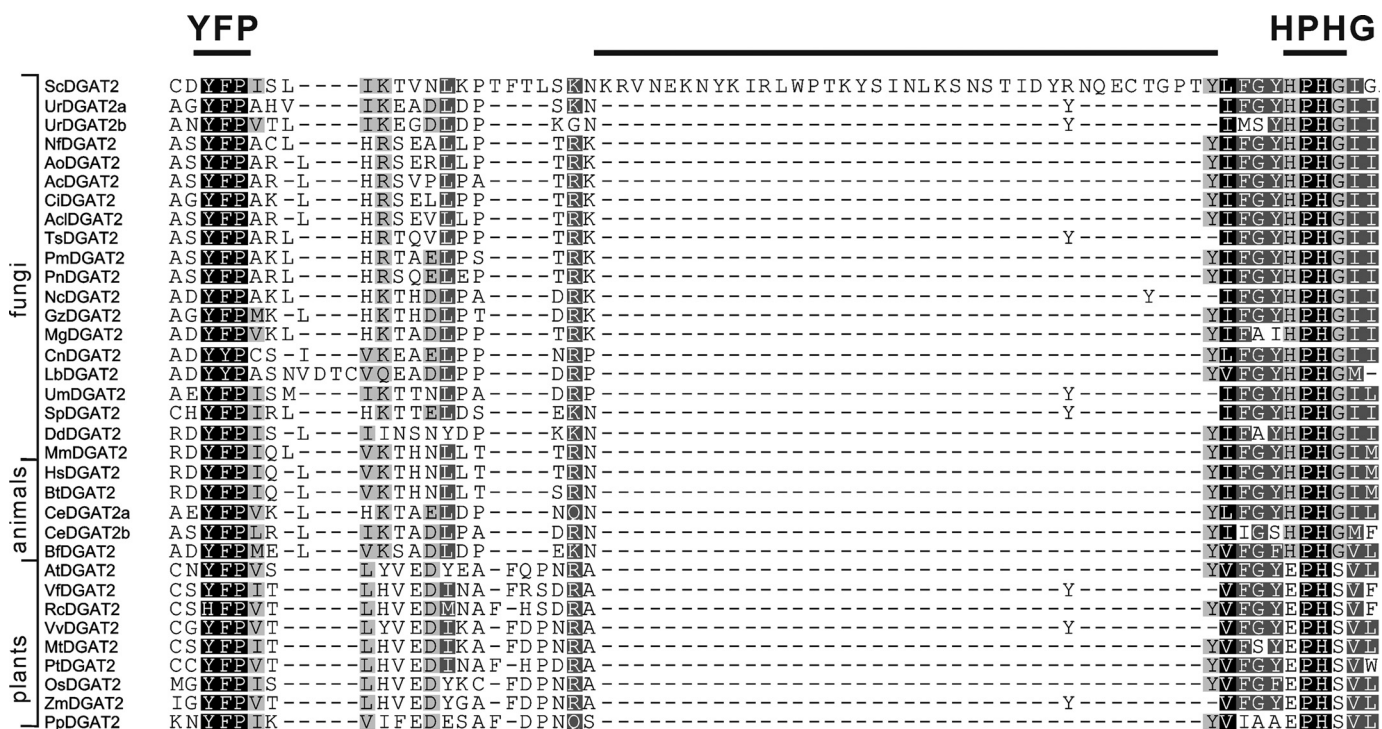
YFP HPHG

fungi
animals
plants

| | |
|---|---|
| ScDGAT2 | CDYFPISL----IKTVNLKPTFTLSKNKRVNEKNYKIRLWPTKYSINLKSNSTIDYRNQECTGPTYLFGYHPHGIG. |
| UrDGAT2a | AGYFPAHV----IKEADLDP----SKN------------------------------Y---------IFGYHPHGII |
| UrDGAT2b | ANYFPVTL----IKEGDLDP----KGN------------------------------Y---------IMSYHPHGII |
| NfDGAT2 | ASYFPACL----HRSEALLP----TRK----------------------------------------YIFGYHPHGII |
| AoDGAT2 | ASYFPAR-L---HRSERLLP----TRK----------------------------------------YIFGYHPHGII |
| AcDGAT2 | ASYFPAR-L---HRSVPLPA----TRK----------------------------------------YIFGYHPHGII |
| CiDGAT2 | AGYFPAK-L---HRSELLPP----TRK----------------------------------------YIFGYHPHGII |
| AclDGAT2 | ASYFPAR-L---HRSEVLLP----TRK----------------------------------------YIFGYHPHGII |
| TsDGAT2 | ASYFPARL----HRTQVLPP----TRK------------------------------Y---------IFGYHPHGII |
| PmDGAT2 | ASYFPAKL----HRTAELPS----TRK----------------------------------------YIFGYHPHGII |
| PnDGAT2 | ASYFPARL----HRSQELEP----TRK----------------------------------------YIFGYHPHGII |
| NcDGAT2 | ADYFPAKL----HKTHDLPA----DRK----------------------------------Y-----IFGYHPHGII |
| GzDGAT2 | AGYFPMK-L---HKTHDLPT----DRK----------------------------------------YIFGYHPHGII |
| MgDGAT2 | ADYFPVKL----HKTADLPP----TRK----------------------------------------YIFAIHPHGII |
| CnDGAT2 | ADYYPCS-I---VKEAELPP----NRP----------------------------------------YLFGYHPHGII |
| LbDGAT2 | ADYYPASNVDTCVQEADLPP----DRP----------------------------------------YVFGYHPHGM- |
| UmDGAT2 | AEYFPISM----IKTTNLPA----DRP------------------------------Y---------IFGYHPHGIL |
| SpDGAT2 | CHYFPIRL----HKTTELDS----EKN------------------------------Y---------IFGYHPHGIL |
| DdDGAT2 | RDYFPIS-L---IINSNYDP----KKN----------------------------------------YIFAYHPHGII |
| MmDGAT2 | RDYFPIQL----VKTHNLLT----TRN----------------------------------------YIFGYHPHGIM |
| HsDGAT2 | RDYFPIQ-L---VKTHNLLT----TRN----------------------------------------YIFGYHPHGIM |
| BtDGAT2 | RDYFPIQ-L---VKTHNLLT----SRN----------------------------------------YIFGYHPHGIM |
| CeDGAT2a | AEYFPVK-L---HKTAELDP----NQN----------------------------------------YLFGYHPHGIL |
| CeDGAT2b | ASYFPLR-L---IKTADLPA----DRN----------------------------------------YIIGSHPHGMF |
| BfDGAT2 | ADYFPME-L---VKSADLDP----EKN----------------------------------------YVFGFHPHGVL |
| AtDGAT2 | CNYFPVS-----LYVEDYEA-FQPNRA----------------------------------------YVFGYEPHSVL |
| VfDGAT2 | CSYFPIT-----LHVEDINA-FRSDRA------------------------------Y---------VFGYEPHSVF |
| RcDGAT2 | CSHFPVT-----LHVEDMNAF-HSDRA----------------------------------------YVFGYEPHSVF |
| VvDGAT2 | CGYFPVT-----LYVEDIKA-FDPNRA------------------------------Y---------VFGYEPHSVL |
| MtDGAT2 | CSYFPIT-----LHVEDIKA-FDPNRA----------------------------------------YVFSYEPHSVL |
| PtDGAT2 | CCYFPVT-----LHVEDINAF-HPDRA----------------------------------------YVFGYEPHSVW |
| OsDGAT2 | MGYFPIS-----LHVEDYKC-FDPNRA----------------------------------------YVFGFEPHSVL |
| ZmDGAT2 | IGYFPVT-----LHVEDYGA-FDPNRA------------------------------Y---------VFGYEPHSVL |
| PpDGAT2 | KNYFPIK-----VIFEDESAF-DPNQS----------------------------------------YVIAAEPHSVL |